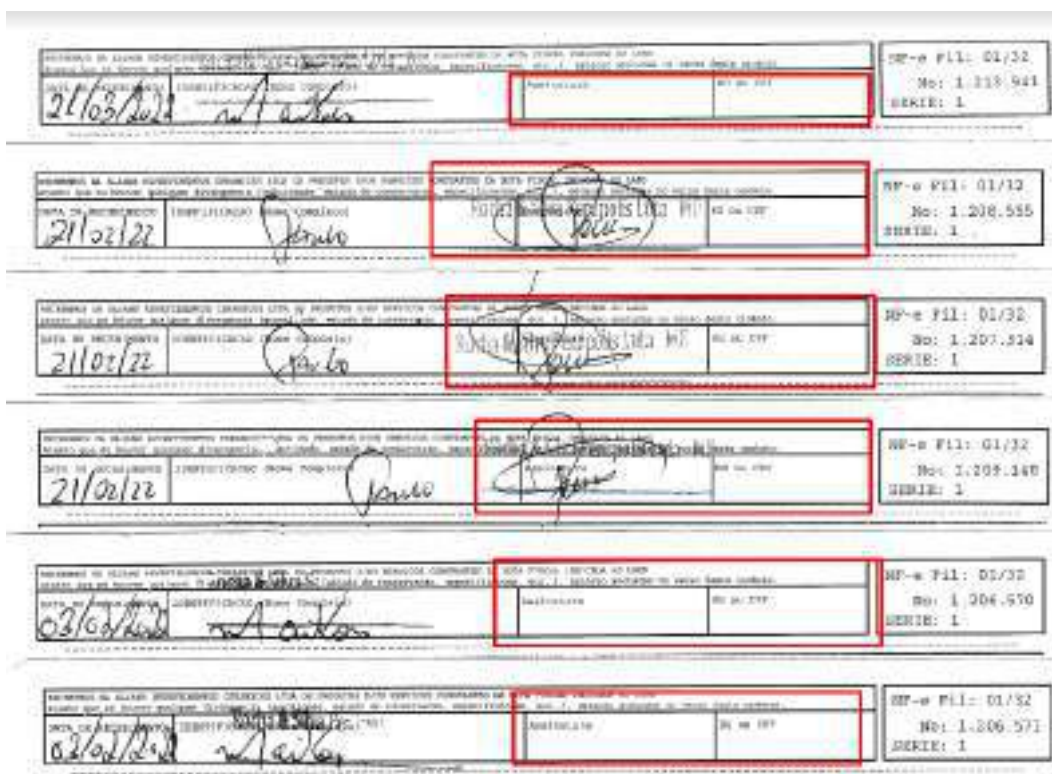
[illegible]
DATA DE RECEBIMENTO | IDENTIFICACAO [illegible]
21/03/2022
Assinatura | RG ou CPF
NF-e Fil: 01/32
No: 1.213.941
SERIE: 1

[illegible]
DATA DE RECEBIMENTO | IDENTIFICACAO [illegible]
21/02/22
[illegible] Ltda | RG ou CPF
NF-e Fil: 01/32
No: 1.208.555
SERIE: 1

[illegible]
DATA DE RECEBIMENTO | IDENTIFICACAO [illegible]
21/02/22
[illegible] Ltda | RG ou CPF
NF-e Fil: 01/32
No: 1.207.314
SERIE: 1

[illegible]
DATA DE RECEBIMENTO | IDENTIFICACAO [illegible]
21/02/22
Assinatura | RG ou CPF
NF-e Fil: 01/32
No: 1.209.148
SERIE: 1

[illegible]
DATA DE RECEBIMENTO | IDENTIFICACAO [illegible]
03/02/2022
Assinatura | RG ou CPF
NF-e Fil: 01/32
No: 1.206.570
SERIE: 1

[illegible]
DATA DE RECEBIMENTO | IDENTIFICACAO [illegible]
03/02/2022
Assinatura | RG ou CPF
NF-e Fil: 01/32
No: 1.206.571
SERIE: 1